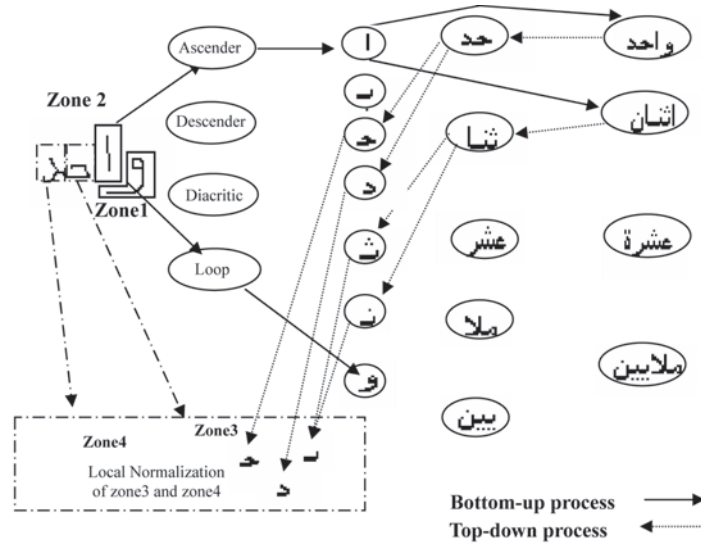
Ascender

Descender

Diacritic

Loop

Zone 2

Zone1

ا

ـبـ

حـ

د

ث

ـنـ

و

حد

واحد

اثنان

ثنا

عشر

عشرة

ملا

ملايين

يين

Zone4

Zone3

Local Normalization of zone3 and zone4

حـ

د

ـبـ

Bottom-up process

Top-down process